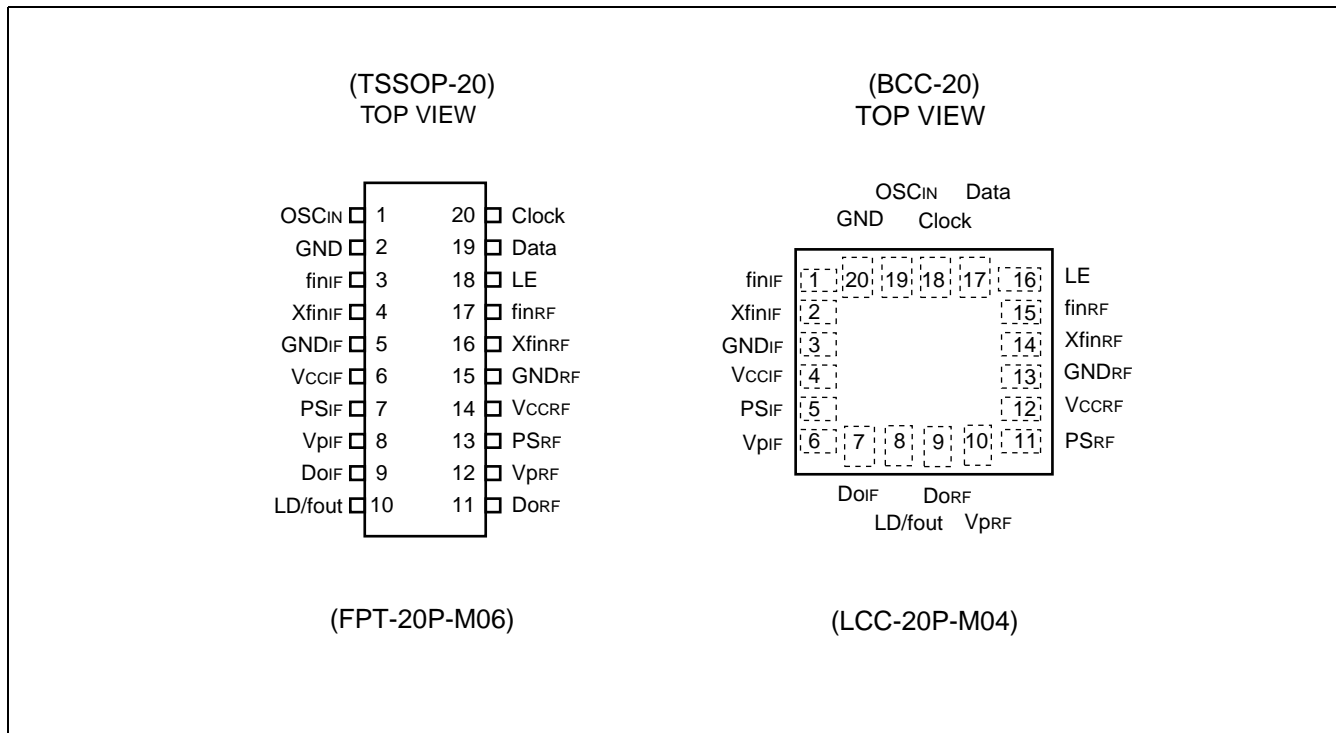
(TSSOP-20)
TOP VIEW

OSCIN 1
GND 2
finIF 3
XfinIF 4
GNDIF 5
VCCIF 6
PSIF 7
VpIF 8
DoIF 9
LD/fout 10

20 Clock
19 Data
18 LE
17 finRF
16 XfinRF
15 GNDRF
14 VCCRF
13 PSRF
12 VpRF
11 DoRF

(FPT-20P-M06)

(BCC-20)
TOP VIEW

OSCIN Data
GND Clock

finIF 1 20 19 18 17 16 LE
XfinIF 2 15 finRF
GNDIF 3 14 XfinRF
VCCIF 4 13 GNDRF
PSIF 5 12 VCCRF
VpIF 6 7 8 9 10 11 PSRF

DoIF DoRF
LD/fout VpRF

(LCC-20P-M04)